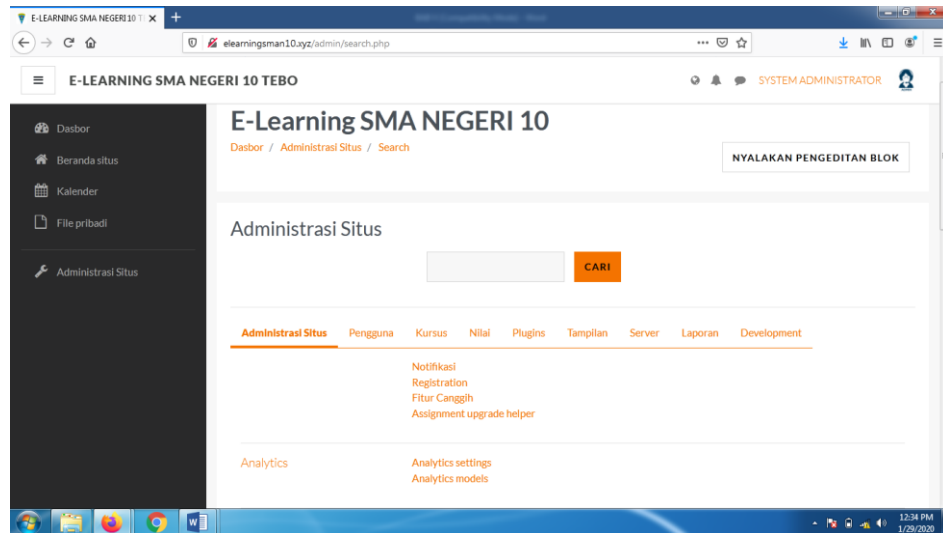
E-LEARNING SMA NEGERI 10 T ×
+
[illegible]
elearningsman10.xyz/admin/search.php
≡ E-LEARNING SMA NEGERI 10 TEBO
SYSTEM ADMINISTRATOR
Dasbor
Beranda situs
Kalender
File pribadi
Administrasi Situs
E-Learning SMA NEGERI 10
Dasbor / Administrasi Situs / Search
NYALAKAN PENGEDITAN BLOK
Administrasi Situs
CARI
Administrasi Situs
Pengguna
Kursus
Nilai
Plugins
Tampilan
Server
Laporan
Development
Notifikasi
Registration
Fitur Canggih
Assignment upgrade helper
Analytics
Analytics settings
Analytics models
12:34 PM
1/29/2020